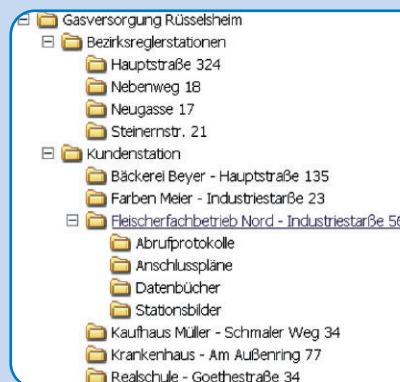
Gasversorgung Rüsselsheim
Bezirksreglerstationen
Hauptstraße 324
Nebenweg 18
Neugasse 17
Steinernstr. 21
Kundenstation
Bäckerei Beyer - Hauptstraße 135
Farben Meier - Industriestaße 23
Fleischerfachbetrieb Nord - Industriestaße 56
Abrufprotokolle
Anschlusspläne
Datenbücher
Stationsbilder
Kaufhaus Müller - Schmaler Weg 34
Krankenhaus - Am Außenring 77
Realschule - Goethestraße 34